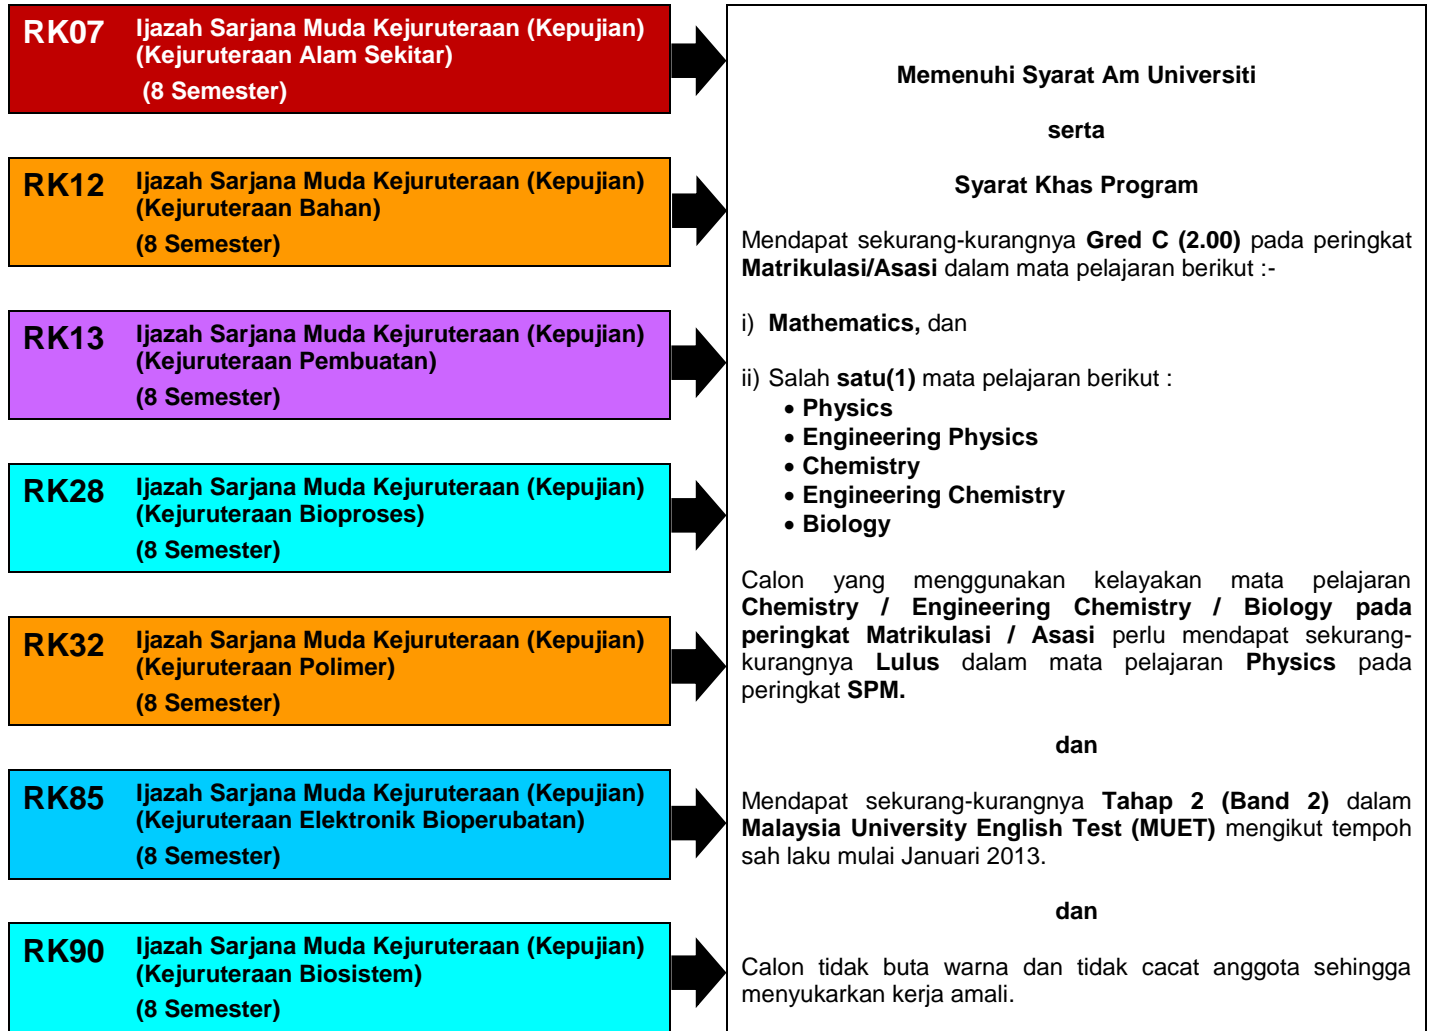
RK07 Ijazah Sarjana Muda Kejuruteraan (Kepujian) (Kejuruteraan Alam Sekitar)
(8 Semester)

RK12 Ijazah Sarjana Muda Kejuruteraan (Kepujian) (Kejuruteraan Bahan)
(8 Semester)

RK13 Ijazah Sarjana Muda Kejuruteraan (Kepujian) (Kejuruteraan Pembuatan)
(8 Semester)

RK28 Ijazah Sarjana Muda Kejuruteraan (Kepujian) (Kejuruteraan Bioproses)
(8 Semester)

RK32 Ijazah Sarjana Muda Kejuruteraan (Kepujian) (Kejuruteraan Polimer)
(8 Semester)

RK85 Ijazah Sarjana Muda Kejuruteraan (Kepujian) (Kejuruteraan Elektronik Bioperubatan)
(8 Semester)

RK90 Ijazah Sarjana Muda Kejuruteraan (Kepujian) (Kejuruteraan Biosistem)
(8 Semester)

Memenuhi Syarat Am Universiti

serta

Syarat Khas Program

Mendapat sekurang-kurangnya Gred C (2.00) pada peringkat Matrikulasi/Asasi dalam mata pelajaran berikut :-

i) Mathematics, dan

ii) Salah satu(1) mata pelajaran berikut :
• Physics
• Engineering Physics
• Chemistry
• Engineering Chemistry
• Biology

Calon yang menggunakan kelayakan mata pelajaran Chemistry / Engineering Chemistry / Biology pada peringkat Matrikulasi / Asasi perlu mendapat sekurang-kurangnya Lulus dalam mata pelajaran Physics pada peringkat SPM.

dan

Mendapat sekurang-kurangnya Tahap 2 (Band 2) dalam Malaysia University English Test (MUET) mengikut tempoh sah laku mulai Januari 2013.

dan

Calon tidak buta warna dan tidak cacat anggota sehingga menyukarkan kerja amali.